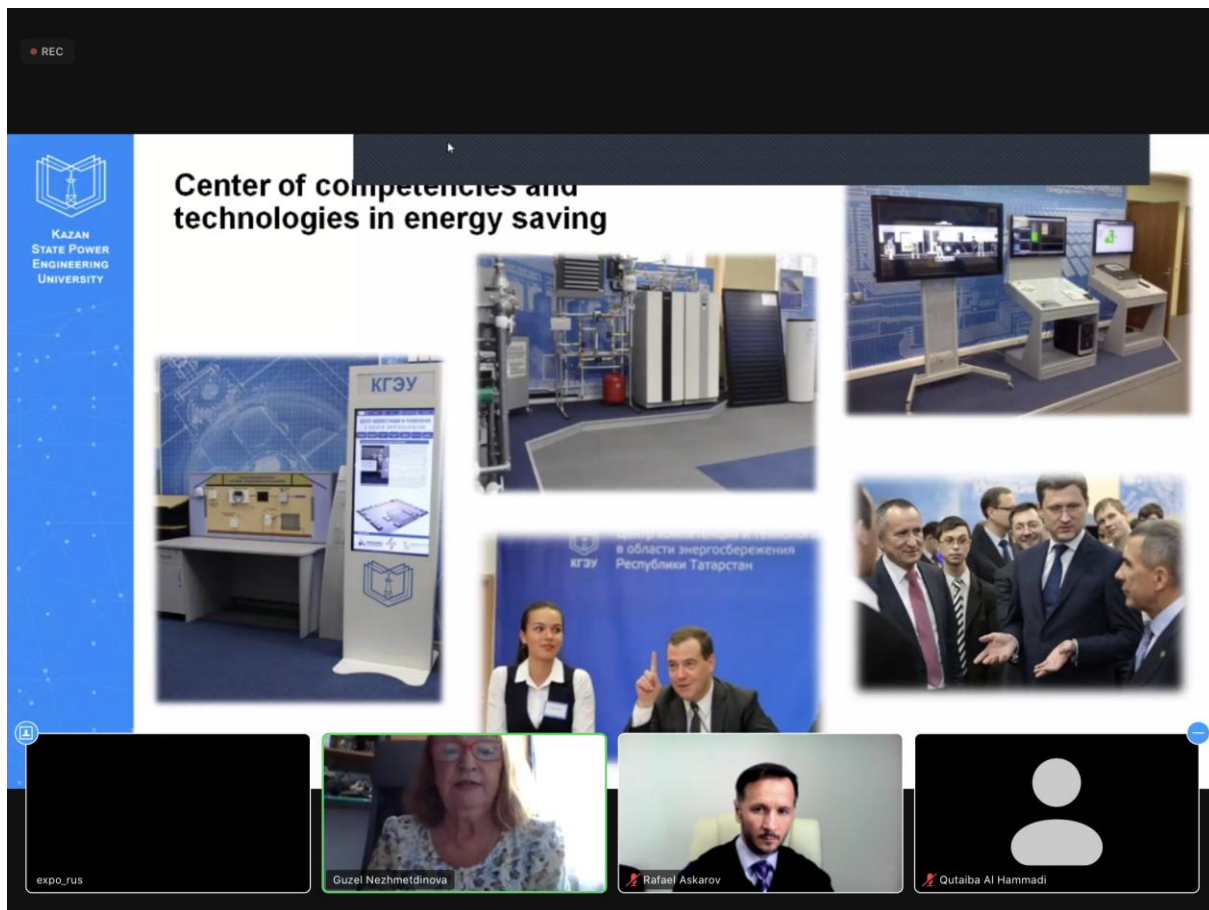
REC

KAZAN STATE POWER ENGINEERING UNIVERSITY

Center of competencies and technologies in energy saving

КГЭУ

КГЭУ

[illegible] в области энергосбережения Республики Татарстан

expo_rus

Guzel Nezhmetdinova

Rafael Askarov

Qutaiba Al Hammadi